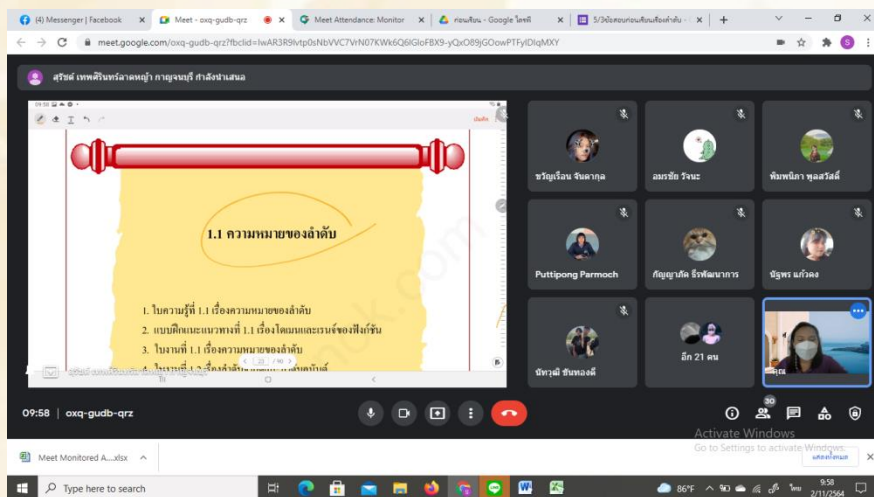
(4) Messenger | Facebook
Meet - oxq-gudb-qrz
Meet Attendance: Monitor
ก่อนเรียน - Google ไดรฟ์
5/3ข้อสอบก่อนเรียนเรื่องลำดับ
meet.google.com/oxq-gudb-qrz?fbclid=IwAR3R9lvtp0sNbVVC7VrN07KWk6Q6lGloFBX9-yQxO89jGOowPTFylDlqMXY

สุรัชย์ เทพศิรินทร์ลาดหญ้า กาญจนบุรี กำลังนำเสนอ

1.1 ความหมายของลำดับ

1. ใบความรู้ที่ 1.1 เรื่องความหมายของลำดับ
2. แบบฝึกและแนวทางที่ 1.1 เรื่องโดเมนและเรนจ์ของฟังก์ชัน
3. ใบงานที่ 1.1 เรื่องความหมายของลำดับ
4. ใบงานที่ 1.2 เรื่อง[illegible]

ขวัญเรือน จันดากุล
อมรชัย รัจนะ
พิมพ์นิภา พูลสวัสดิ์
Puttipong Parmoch
กัญญาภัค ธีรพัฒนาการ
ปัฐพร แก้วคง
นัทวุฒิ ขันทองดี
อีก 21 คน

09:58 | oxq-gudb-qrz

30

Activate Windows
Go to Settings to activate Windows.

Meet Monitored A....xlsx

Type here to search

86°F
9:58
2/11/2564